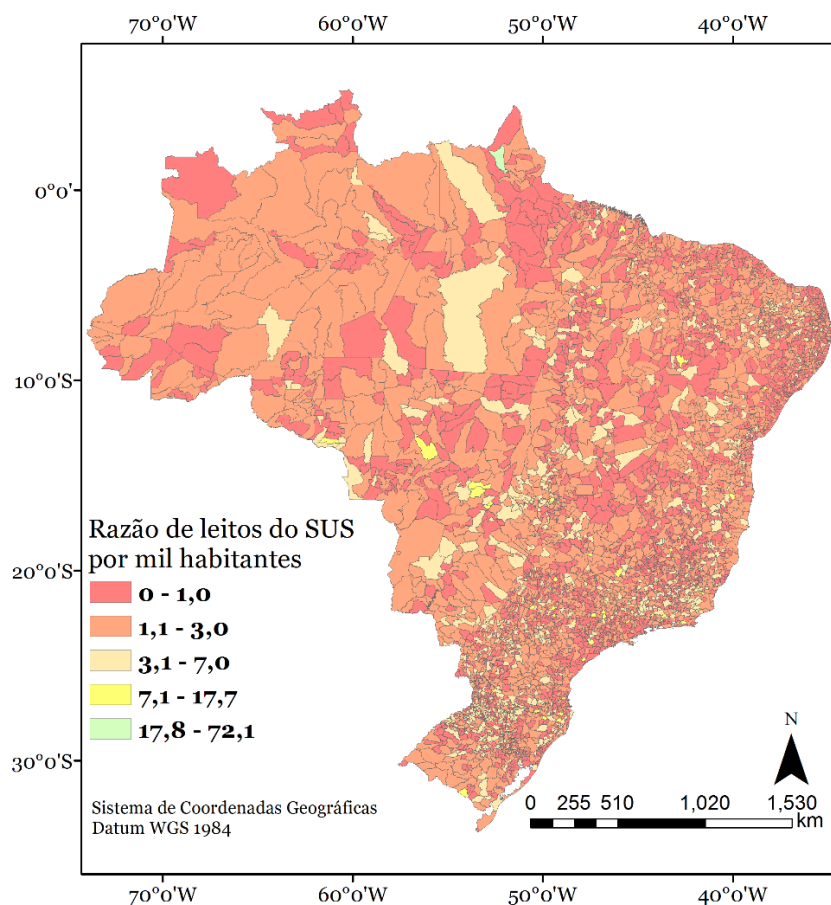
70°0'W 60°0'W 50°0'W 40°0'W

0°0'

10°0'S

20°0'S

30°0'S

Razão de leitos do SUS por mil habitantes

0 - 1,0

1,1 - 3,0

3,1 - 7,0

7,1 - 17,7

17,8 - 72,1

N

0 255 510 1,020 1,530 km

Sistema de Coordenadas Geográficas
Datum WGS 1984

70°0'W 60°0'W 50°0'W 40°0'W